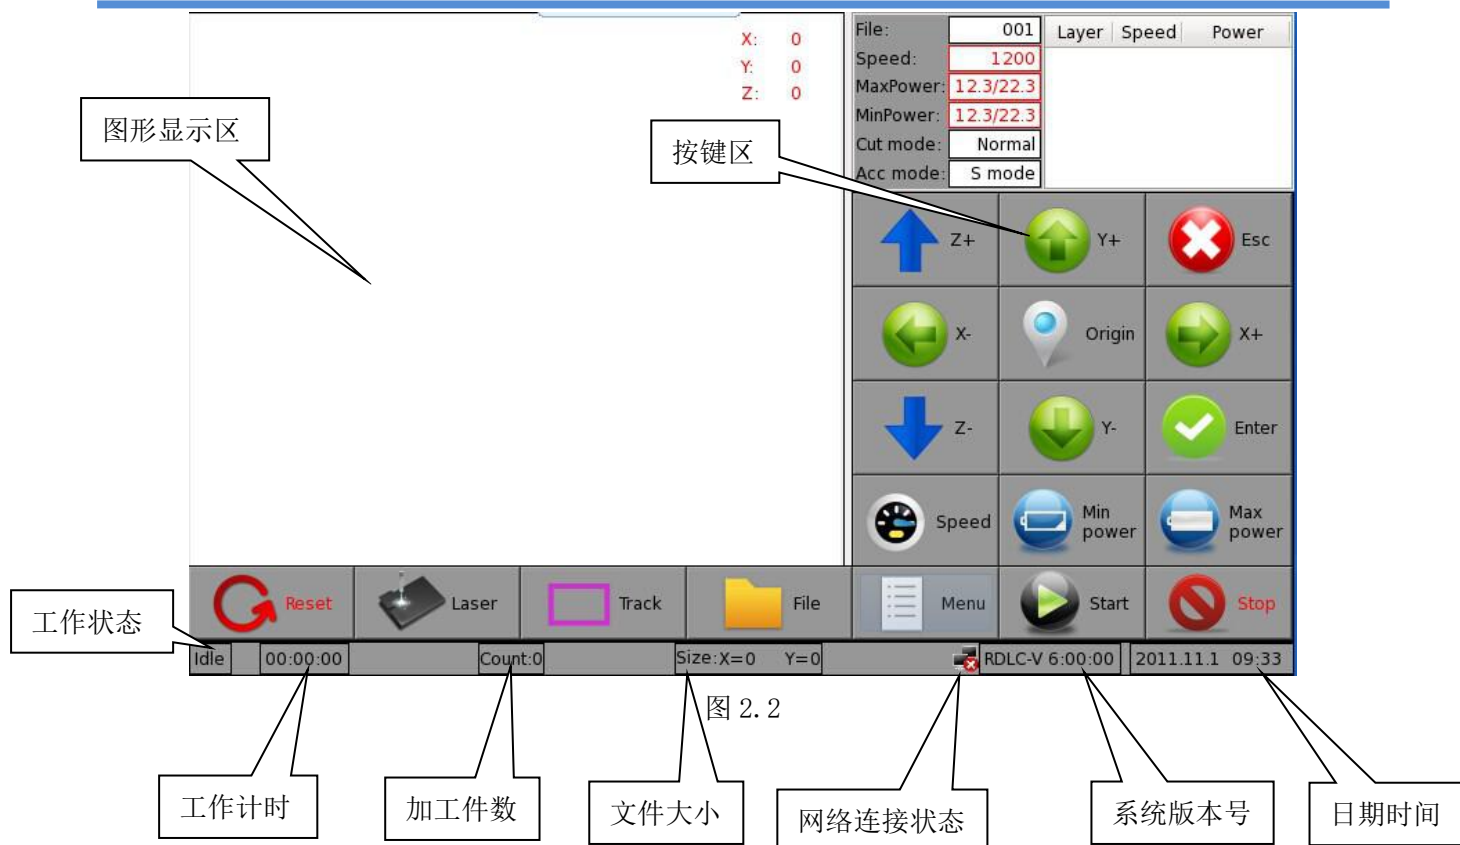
X: 0
Y: 0
Z: 0

图形显示区

按键区

| File: | 001 |
|---|---|
| Speed: | 1200 |
| MaxPower: | 12.3/22.3 |
| MinPower: | 12.3/22.3 |
| Cut mode: | Normal |
| Acc mode: | S mode |

Layer Speed Power

Z+ Y+ Esc
X- Origin X+
Z- Y- Enter
Speed Min power Max power

Reset Laser Track File Menu Start Stop

工作状态

Idle 00:00:00 Count:0 Size:X=0 Y=0 RDLC-V 6:00:00 2011.11.1 09:33

图 2.2

工作计时 加工件数 文件大小 网络连接状态 系统版本号 日期时间